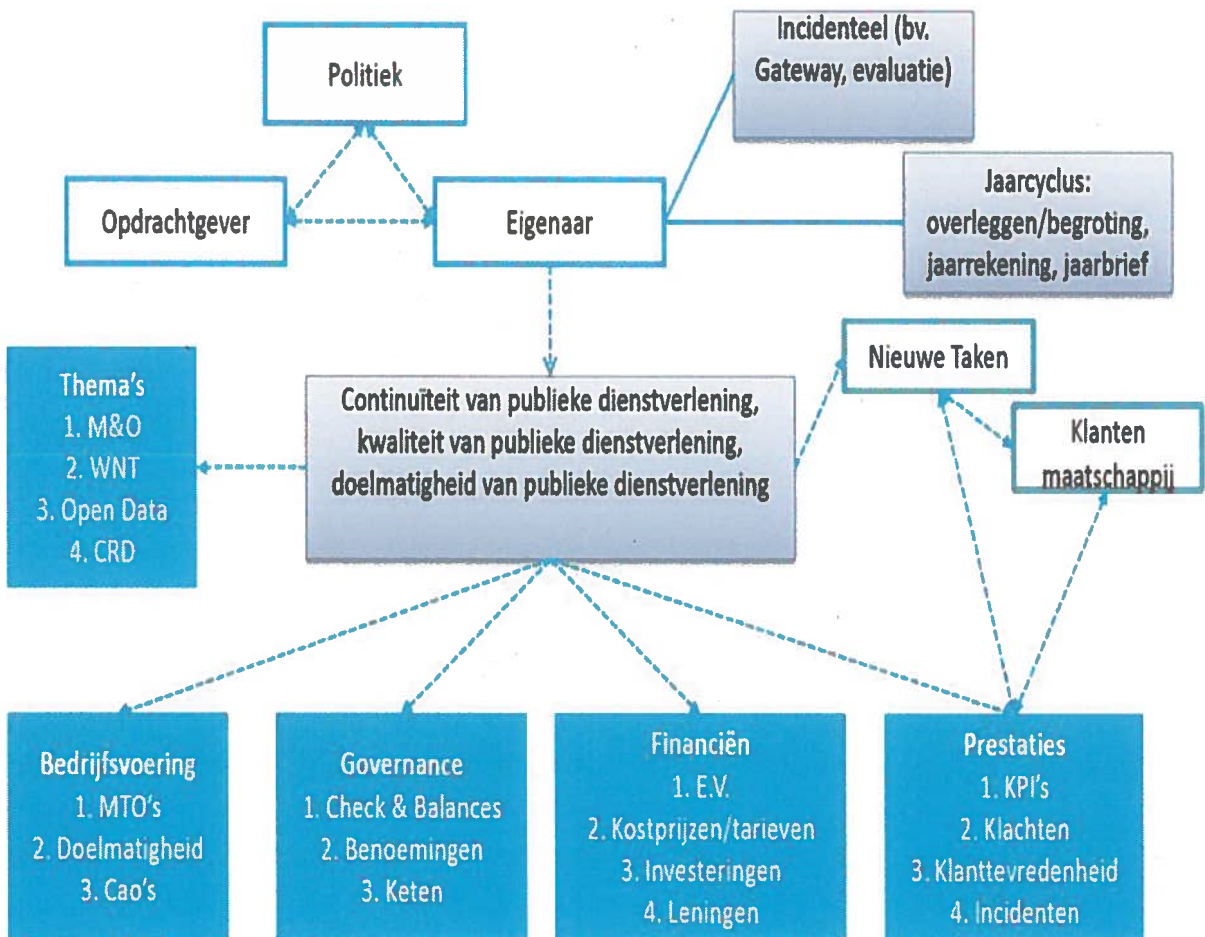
Politiek

Incidenteel (bv. Gateway, evaluatie)

Opdrachtgever

Eigenaar

Jaarcyclus: overleggen/begroting, jaarrekening, jaarbrief

Thema's
1. M&O
2. WNT
3. Open Data
4. CRD

Continuïteit van publieke dienstverlening, kwaliteit van publieke dienstverlening, doelmatigheid van publieke dienstverlening

Nieuwe Taken

Klanten maatschappij

Bedrijfsvoering
1. MTO's
2. Doelmatigheid
3. Cao's

Governance
1. Check & Balances
2. Benoemingen
3. Keten

Financiën
1. E.V.
2. Kostprijzen/tarieven
3. Investeringen
4. Leningen

Prestaties
1. KPI's
2. Klachten
3. Klanttevredenheid
4. Incidenten